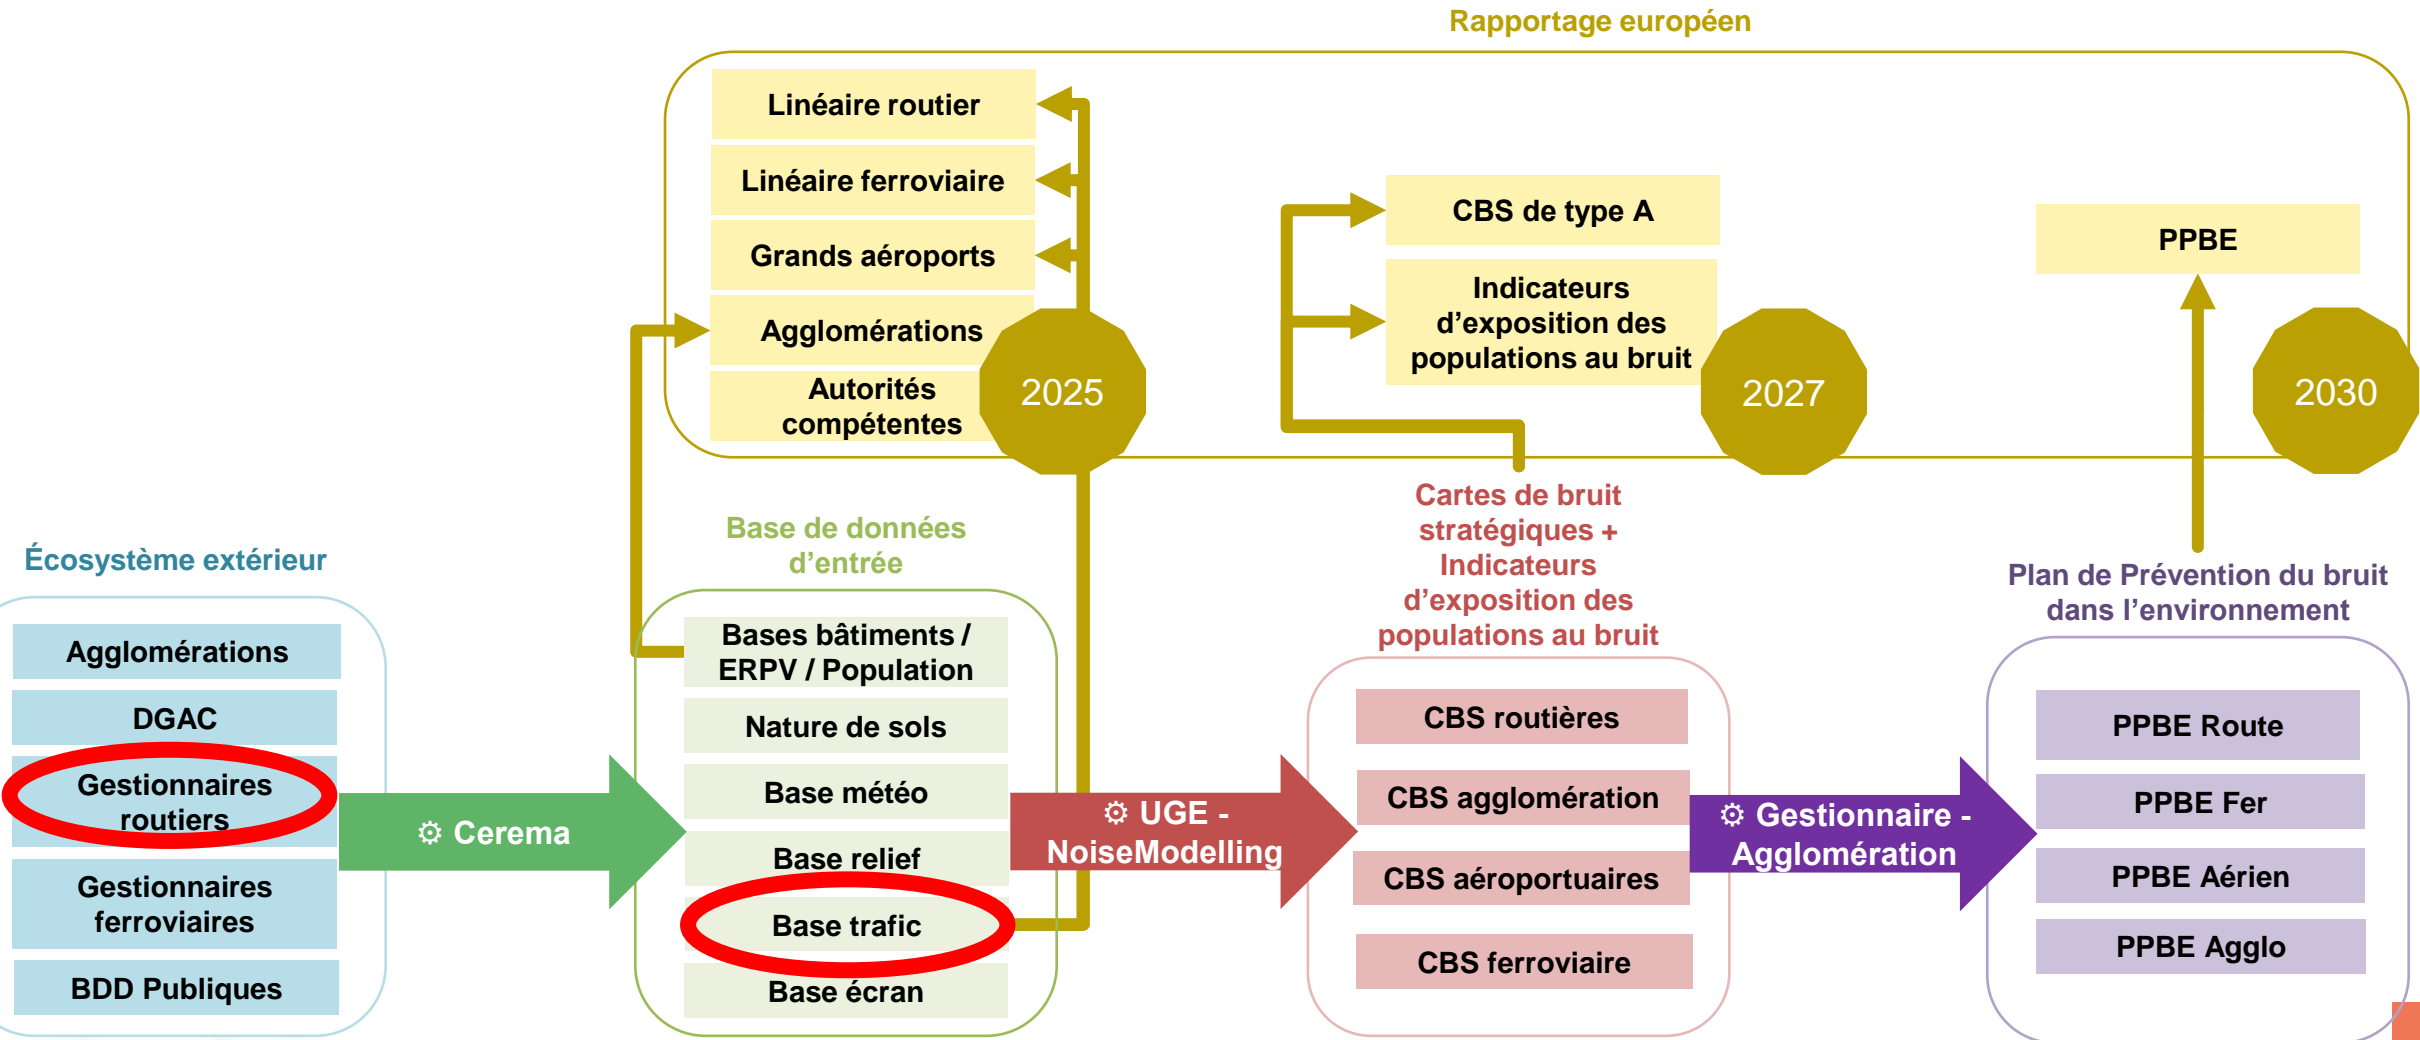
Rapportage européen

Linéaire routier

Linéaire ferroviaire

Grands aéroports

Agglomérations

Autorités compétentes

2025

CBS de type A

Indicateurs d'exposition des populations au bruit

2027

PPBE

2030

Écosystème extérieur

Agglomérations

DGAC

Gestionnaires routiers

Gestionnaires ferroviaires

BDD Publiques

⚙ Cerema

Base de données d'entrée

Bases bâtiments / ERPV / Population

Nature de sols

Base météo

Base relief

Base trafic

Base écran

⚙ UGE - NoiseModelling

Cartes de bruit stratégiques + Indicateurs d'exposition des populations au bruit

CBS routières

CBS agglomération

CBS aéroportuaires

CBS ferroviaire

⚙ Gestionnaire - Agglomération

Plan de Prévention du bruit dans l'environnement

PPBE Route

PPBE Fer

PPBE Aérien

PPBE Agglo